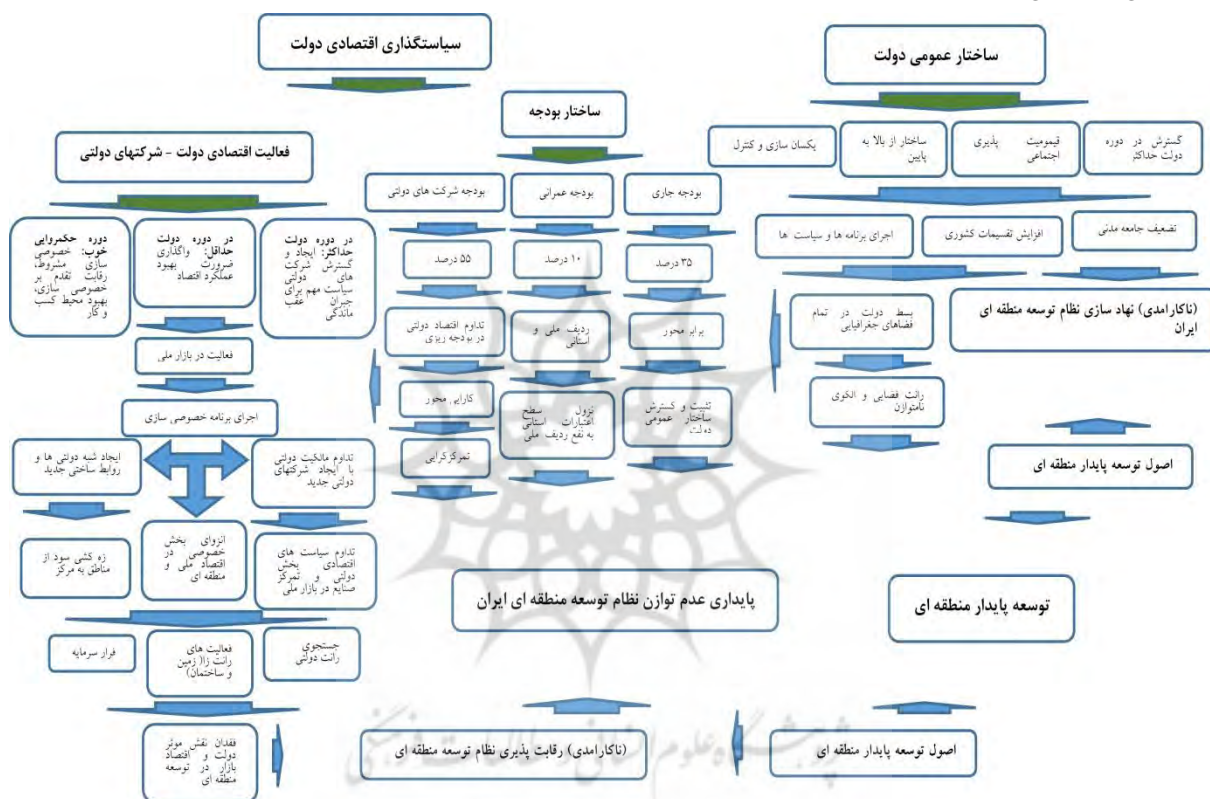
ساختار عمومی دولت

سیاستگذاری اقتصادی دولت

ساختار بودجه

فعالیت اقتصادی دولت - شرکتهای دولتی

گسترش در دوره دولت حداکثر

قیمومیت پذیری اجتماعی

ساختار از بالا به پایین

یکسان سازی و کنترل

بودجه جاری

بودجه عمرانی

بودجه شرکت های دولتی

تضعیف جامعه مدنی

افزایش تقسیمات کشوری

اجرای برنامه ها و سیاست ها

در دوره دولت حداکثر: ایجاد و گسترش شرکت های دولتی سیاست مهم برای جبران عقب ماندگی

در دوره دولت حداقل: واگذاری ضرورت بهبود عملکرد اقتصاد

دوره حکمروایی خوب: خصوصی سازی مشروط، رقابت تقدم بر خصوصی سازی، بهبود محیط کسب و کار

۳۵ درصد

۱۰ درصد

۵۵ درصد

(ناکارامدی) نهاد سازی نظام توسعه منطقه ای ایران

بسط دولت در تمام فضاهای جغرافیایی

برابر محور

ردیف ملی و استانی

تداوم اقتصاد دولتی در بودجه ریزی

فعالیت در بازار ملی

رانت فضایی و الگوی نامتوازن

اجرای برنامه خصوصی سازی

کارایی محور

تثبیت و گسترش ساختار عمومی دولت

نزول سطح اعتبارات استانی به نفع ردیف ملی

تمرکزگرایی

اصول توسعه پایدار منطقه ای

ایجاد شبه دولتی ها و روابط ساختی جدید

تداوم مالکیت دولتی با ایجاد شرکتهای دولتی جدید

زه کشی سود از مناطق به مرکز

انزوای بخش خصوصی در اقتصاد ملی و منطقه ای

تداوم سیاست های اقتصادی بخش دولتی و تمرکز صنایع در بازار ملی

پایداری عدم توازن نظام توسعه منطقه ای ایران

توسعه پایدار منطقه ای

فرار سرمایه

فعالیت های رانت زا (زمین و ساختمان)

جستجوی رانت دولتی

فقدان نقش موثر دولت و اقتصاد بازار در توسعه منطقه ای

(ناکارامدی) رقابت پذیری نظام توسعه منطقه ای

اصول توسعه پایدار منطقه ای